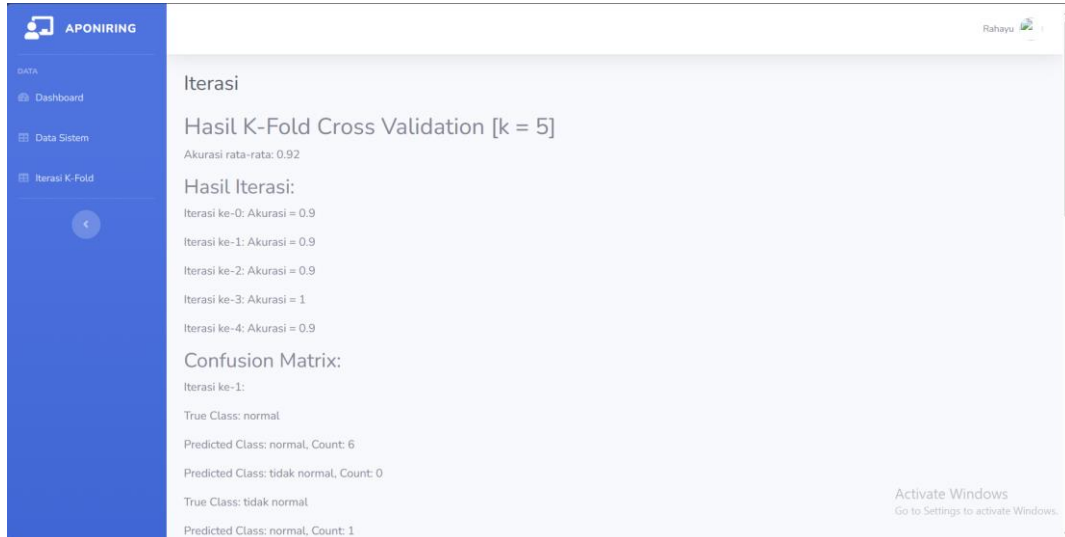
APONIRING

DATA

Dashboard

Data Sistem

Iterasi K-Fold

Rahayu

Iterasi

Hasil K-Fold Cross Validation [k = 5]

Akurasi rata-rata: 0.92

Hasil Iterasi:

Iterasi ke-0: Akurasi = 0.9

Iterasi ke-1: Akurasi = 0.9

Iterasi ke-2: Akurasi = 0.9

Iterasi ke-3: Akurasi = 1

Iterasi ke-4: Akurasi = 0.9

Confusion Matrix:

Iterasi ke-1:

True Class: normal

Predicted Class: normal, Count: 6

Predicted Class: tidak normal, Count: 0

True Class: tidak normal

Predicted Class: normal, Count: 1

Activate Windows
Go to Settings to activate Windows.